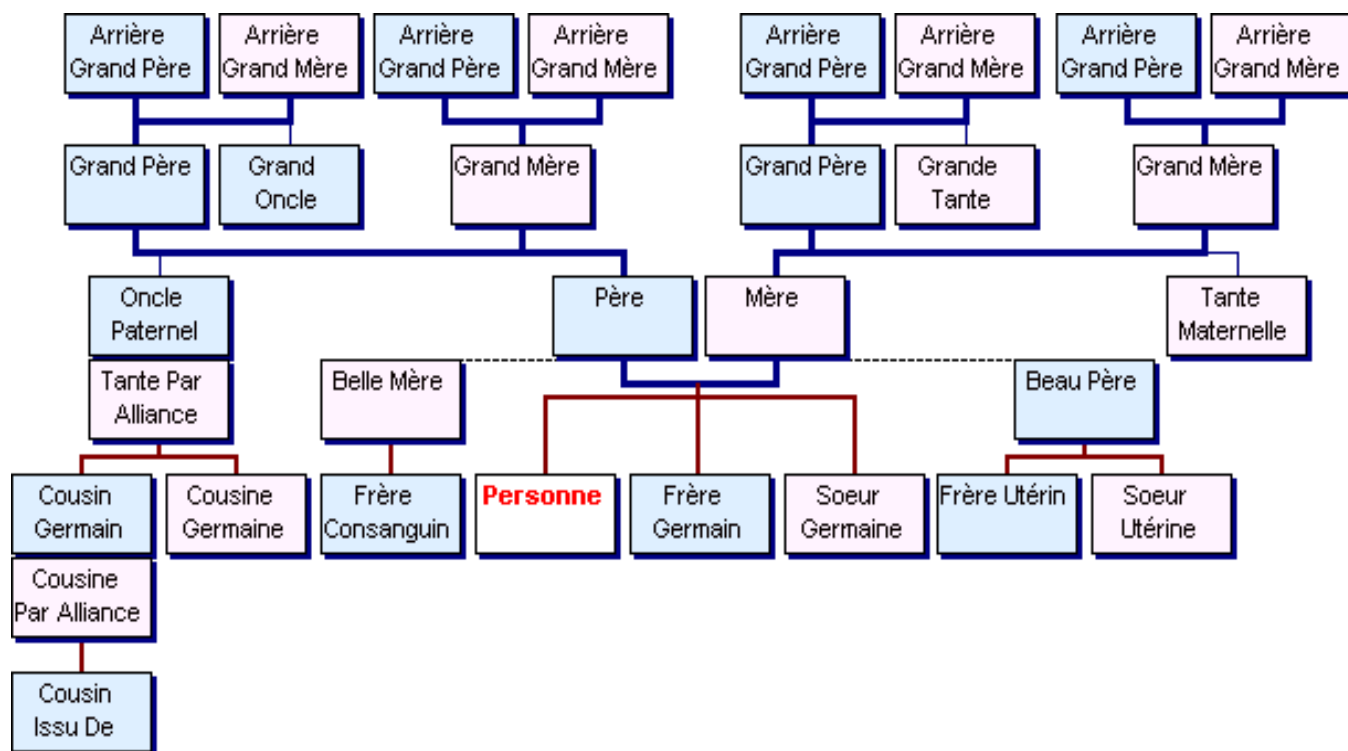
Arrière Grand Père
Arrière Grand Mère
Arrière Grand Père
Arrière Grand Mère
Arrière Grand Père
Arrière Grand Mère
Arrière Grand Père
Arrière Grand Mère

Grand Père
Grand Oncle
Grand Mère
Grand Père
Grande Tante
Grand Mère

Oncle Paternel
Père
Mère
Tante Maternelle

Tante Par Alliance
Belle Mère
Beau Père

Cousin Germain
Cousine Germaine
Frère Consanguin
Personne
Frère Germain
Soeur Germaine
Frère Utérin
Soeur Utérine

Cousine Par Alliance

Cousin Issu De